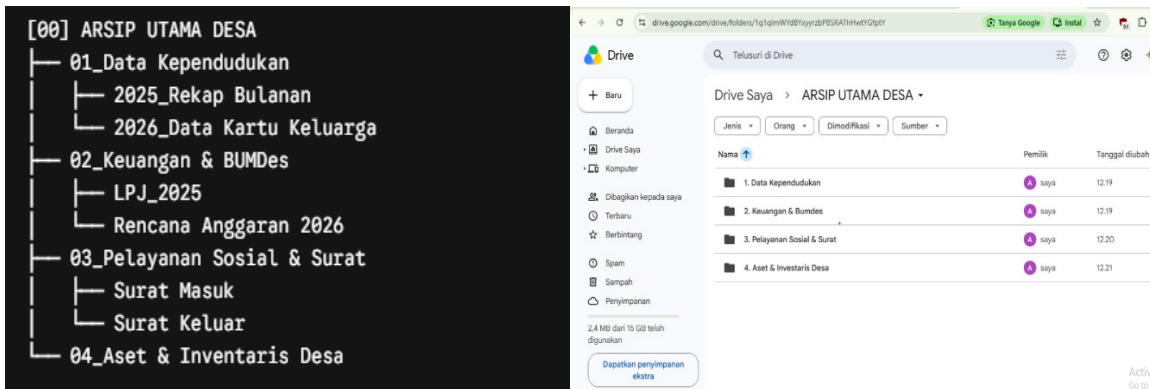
[00] ARSIP UTAMA DESA
├── 01_Data Kependudukan
│   ├── 2025_Rekap Bulanan
│   └── 2026_Data Kartu Keluarga
├── 02_Keuangan & BUMDes
│   ├── LPJ_2025
│   └── Rencana Anggaran 2026
├── 03_Pelayanan Sosial & Surat
│   ├── Surat Masuk
│   └── Surat Keluar
└── 04_Aset & Inventaris Desa

drive.google.com/drive/folders/1q1qlmWYdBYxyyrzbPBSRAThHwtYGfptY

Tanya Google

Instal

Drive

Telusuri di Drive

Baru

Beranda

Drive Saya

Komputer

Dibagikan kepada saya

Terbaru

Berbintang

Spam

Sampah

Penyimpanan

2,4 MB dari 15 GB telah digunakan

Dapatkan penyimpanan ekstra

Drive Saya > ARSIP UTAMA DESA

Jenis

Orang

Dimodifikasi

Sumber

| Nama | Pemilik | Tanggal diubah |
|---|---|---|
| 1. Data Kependudukan | saya | 12.19 |
| 2. Keuangan & Bumdes | saya | 12.19 |
| 3. Pelayanan Sosial & Surat | saya | 12.20 |
| 4. Aset & Investaris Desa | saya | 12.21 |

Activ
Go to